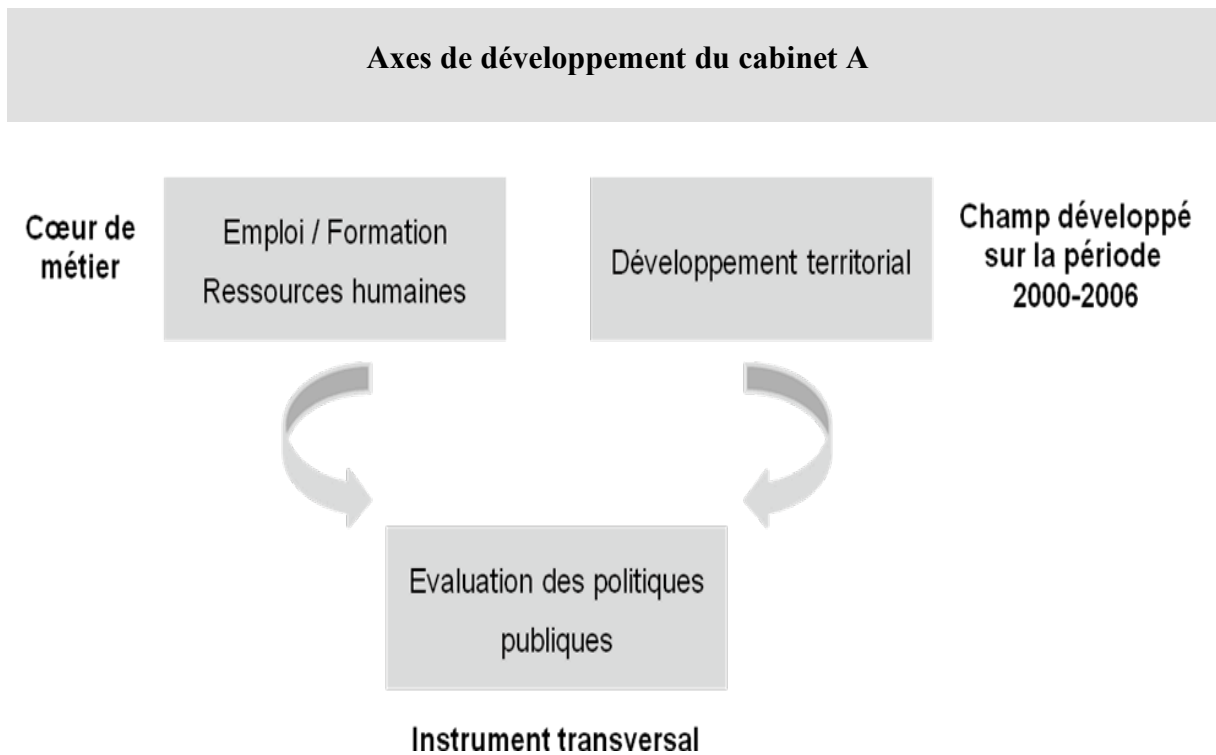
Axes de développement du cabinet A

Cœur de métier

Emploi / Formation
Ressources humaines

Développement territorial

Champ développé sur la période 2000-2006

Evaluation des politiques publiques

Instrument transversal